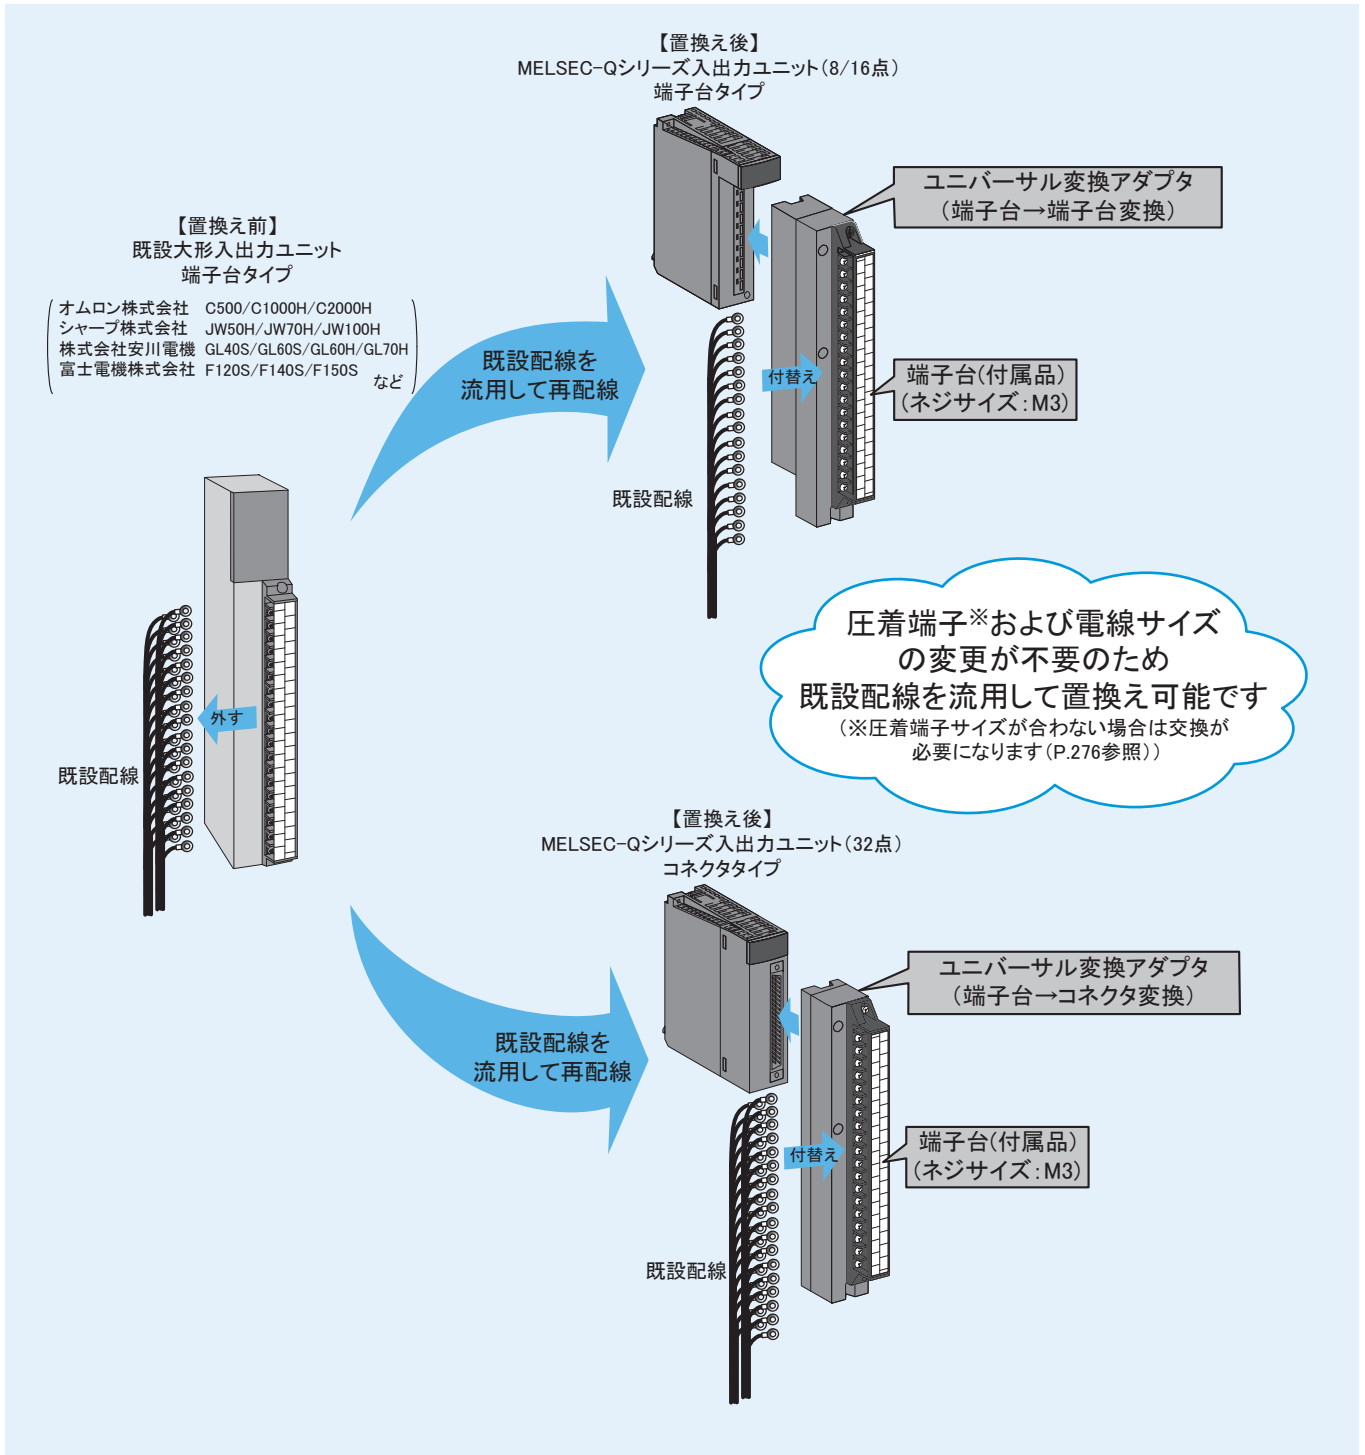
【置換え後】
MELSEC-Qシリーズ入出力ユニット(8/16点)
端子台タイプ

ユニバーサル変換アダプタ
(端子台→端子台変換)

【置換え前】
既設大形入出力ユニット
端子台タイプ

オムロン株式会社　C500/C1000H/C2000H
シャープ株式会社　JW50H/JW70H/JW100H
株式会社安川電機　GL40S/GL60S/GL60H/GL70H
富士電機株式会社　F120S/F140S/F150S
など

既設配線を
流用して再配線

付替え

端子台(付属品)
(ネジサイズ:M3)

既設配線

圧着端子※および電線サイズ
の変更が不要のため
既設配線を流用して置換え可能です
(※圧着端子サイズが合わない場合は交換が
必要になります(P.276参照))

外す

既設配線

【置換え後】
MELSEC-Qシリーズ入出力ユニット(32点)
コネクタタイプ

ユニバーサル変換アダプタ
(端子台→コネクタ変換)

既設配線を
流用して再配線

付替え

端子台(付属品)
(ネジサイズ:M3)

既設配線